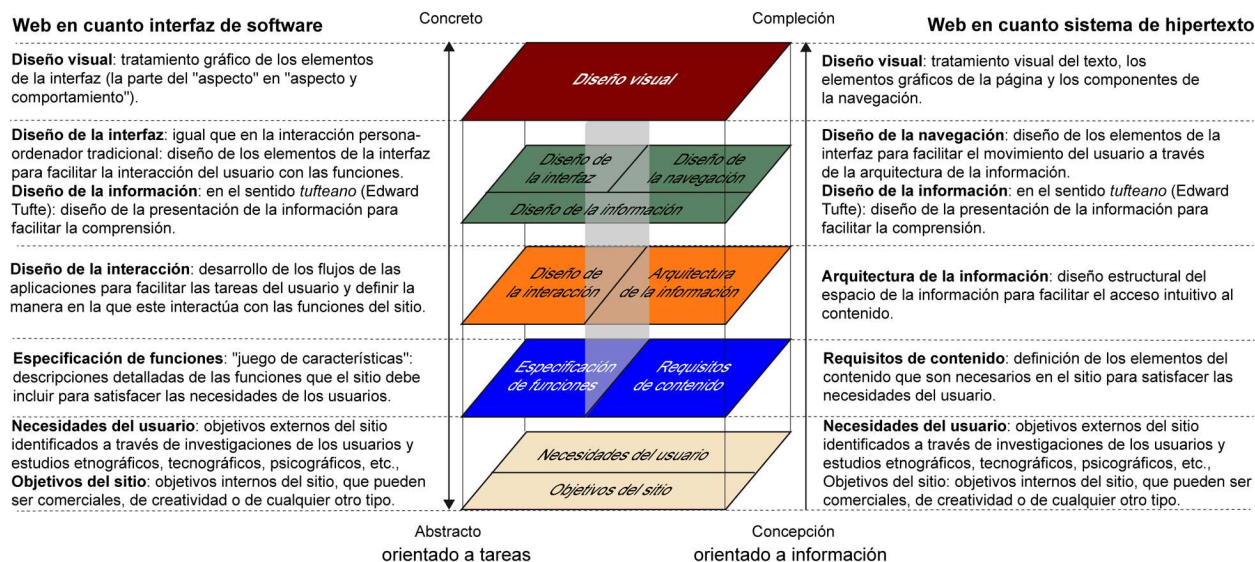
Web en cuanto interfaz de software

Concreto

Compleción

Web en cuanto sistema de hipertexto

**Diseño visual**: tratamiento gráfico de los elementos de la interfaz (la parte del "aspecto" en "aspecto y comportamiento").

Diseño visual

**Diseño visual**: tratamiento visual del texto, los elementos gráficos de la página y los componentes de la navegación.

**Diseño de la interfaz**: igual que en la interacción persona-ordenador tradicional: diseño de los elementos de la interfaz para facilitar la interacción del usuario con las funciones.
**Diseño de la información**: en el sentido *tufteano* (Edward Tufte): diseño de la presentación de la información para facilitar la comprensión.

Diseño de la interfaz

Diseño de la navegación

Diseño de la información

**Diseño de la navegación**: diseño de los elementos de la interfaz para facilitar el movimiento del usuario a través de la arquitectura de la información.
**Diseño de la información**: en el sentido *tufteano* (Edward Tufte): diseño de la presentación de la información para facilitar la comprensión.

**Diseño de la interacción**: desarrollo de los flujos de las aplicaciones para facilitar las tareas del usuario y definir la manera en la que este interactúa con las funciones del sitio.

Diseño de la interacción

Arquitectura de la información

**Arquitectura de la información**: diseño estructural del espacio de la información para facilitar el acceso intuitivo al contenido.

**Especificación de funciones**: "juego de características": descripciones detalladas de las funciones que el sitio debe incluir para satisfacer las necesidades de los usuarios.

Especificación de funciones

Requisitos de contenido

**Requisitos de contenido**: definición de los elementos del contenido que son necesarios en el sitio para satisfacer las necesidades del usuario.

**Necesidades del usuario**: objetivos externos del sitio identificados a través de investigaciones de los usuarios y estudios etnográficos, tecnográficos, psicográficos, etc.,
**Objetivos del sitio**: objetivos internos del sitio, que pueden ser comerciales, de creatividad o de cualquier otro tipo.

Necesidades del usuario

Objetivos del sitio

**Necesidades del usuario**: objetivos externos del sitio identificados a través de investigaciones de los usuarios y estudios etnográficos, tecnográficos, psicográficos, etc.,
Objetivos del sitio: objetivos internos del sitio, que pueden ser comerciales, de creatividad o de cualquier otro tipo.

Abstracto
orientado a tareas

Concepción
orientado a información